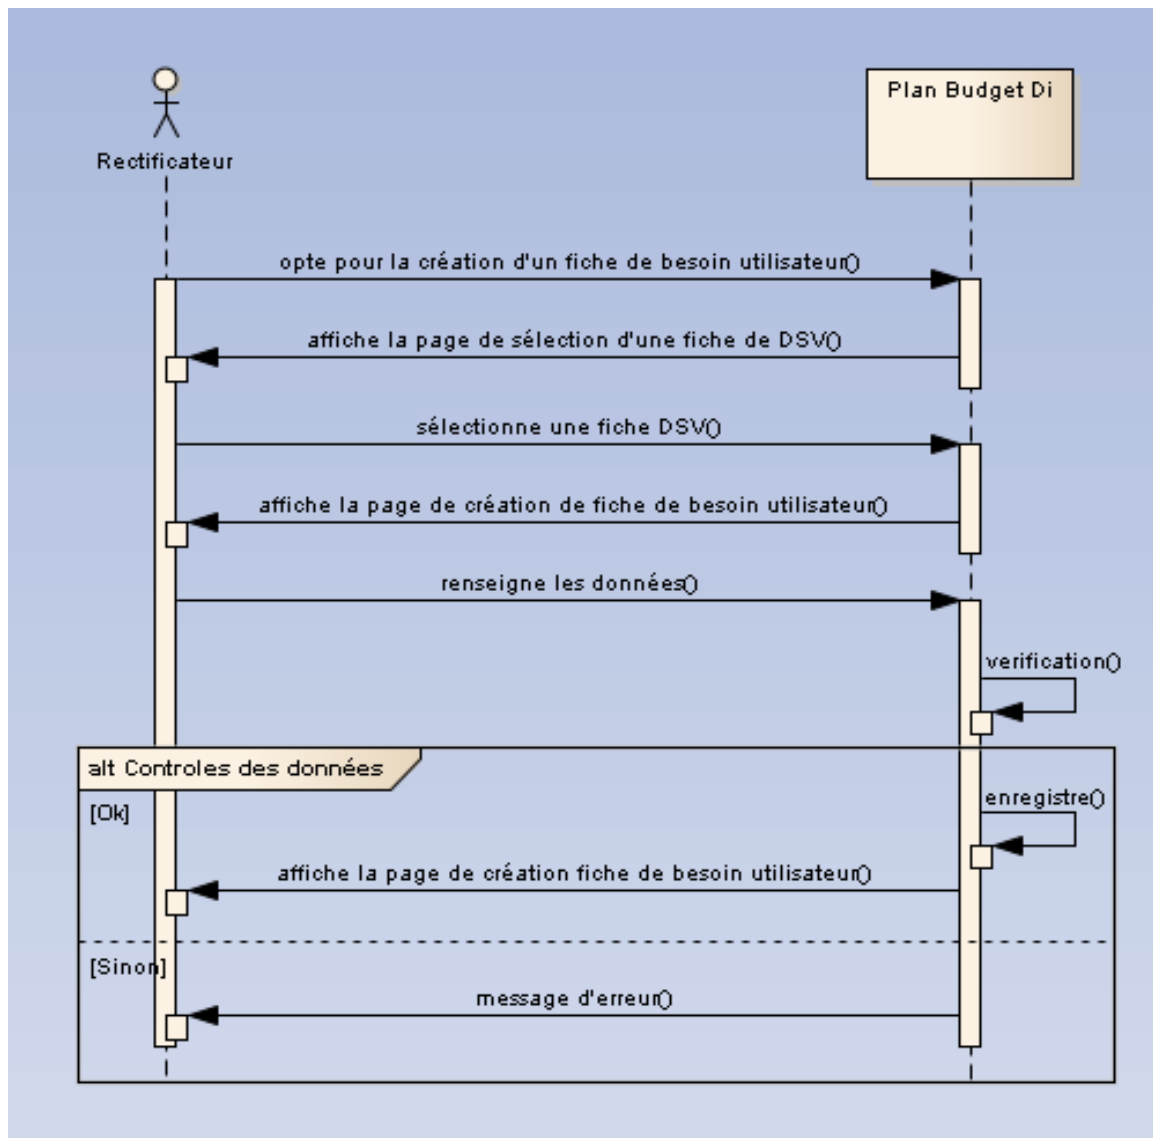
Rectificateur

Plan Budget Di

opte pour la création d'un fiche de besoin utilisateur()

affiche la page de sélection d'une fiche de DSV()

sélectionne une fiche DSV()

affiche la page de création de fiche de besoin utilisateur()

renseigne les données()

verification()

alt Controles des données

[Ok]

enregistre()

affiche la page de création fiche de besoin utilisateur()

[Sinon]

message d'erreur()